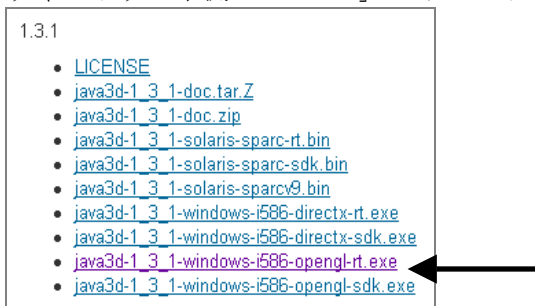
1.3.1

- LICENSE
- java3d-1_3_1-doc.tar.Z
- java3d-1_3_1-doc.zip
- java3d-1_3_1-solaris-sparc-rt.bin
- java3d-1_3_1-solaris-sparc-sdk.bin
- java3d-1_3_1-solaris-sparcv9.bin
- java3d-1_3_1-windows-i586-directx-rt.exe
- java3d-1_3_1-windows-i586-directx-sdk.exe
- java3d-1_3_1-windows-i586-opengl-rt.exe
- java3d-1_3_1-windows-i586-opengl-sdk.exe